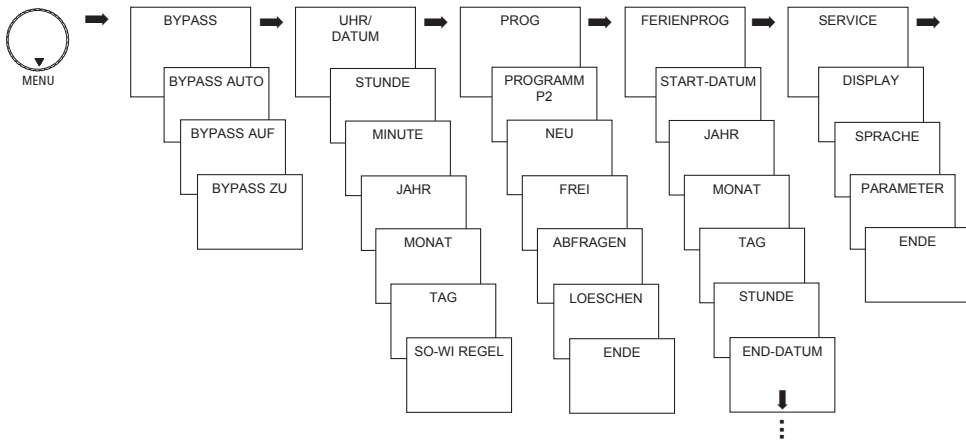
MENU

BYPASS
BYPASS AUTO
BYPASS AUF
BYPASS ZU

UHR/
DATUM
STUNDE
MINUTE
JAHR
MONAT
TAG
SO-WI REGEL

PROG
PROGRAMM P2
NEU
FREI
ABFRAGEN
LOESCHEN
ENDE

FERIENPROG
START-DATUM
JAHR
MONAT
TAG
STUNDE
END-DATUM

SERVICE
DISPLAY
SPRACHE
PARAMETER
ENDE